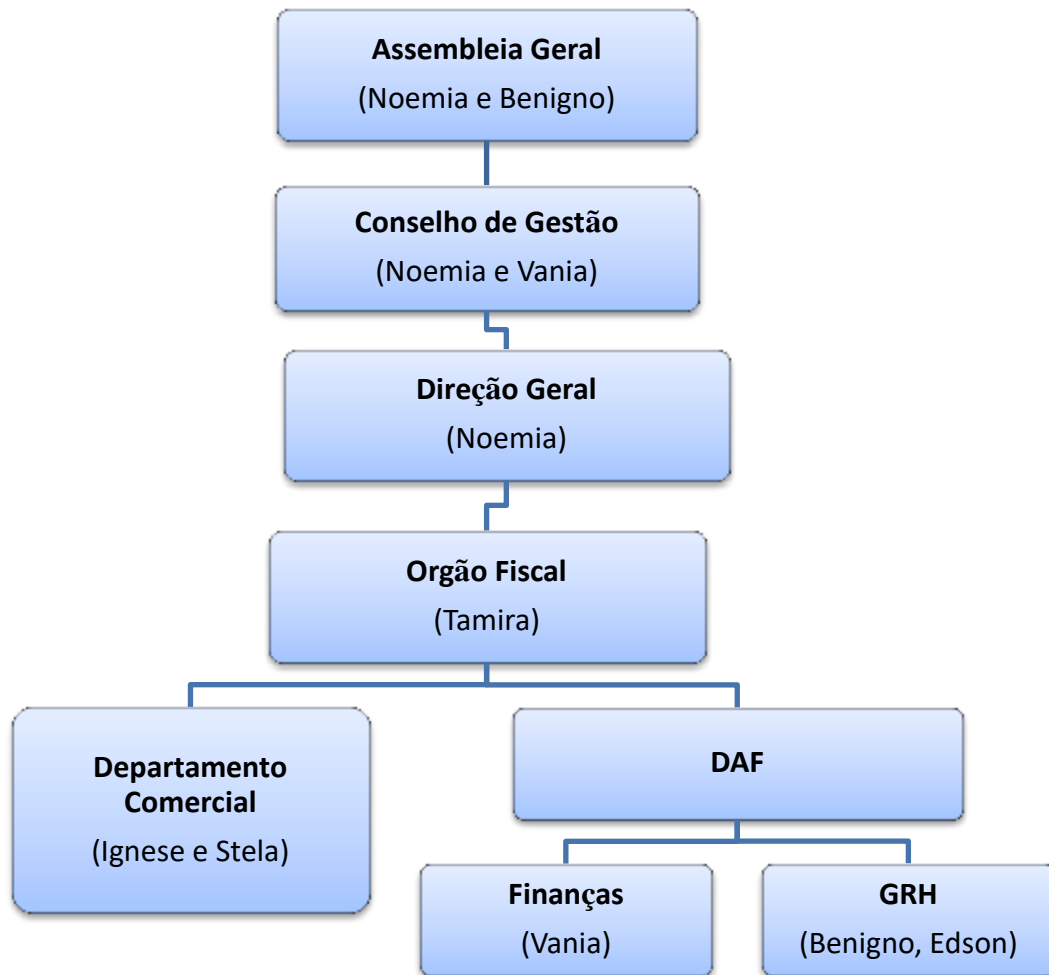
**Assembleia Geral**
(Noemia e Benigno)

**Conselho de Gestão**
(Noemia e Vania)

**Direção Geral**
(Noemia)

**Orgão Fiscal**
(Tamira)

**Departamento Comercial**
(Ignese e Stela)

**DAF**

**Finanças**
(Vania)

**GRH**
(Benigno, Edson)